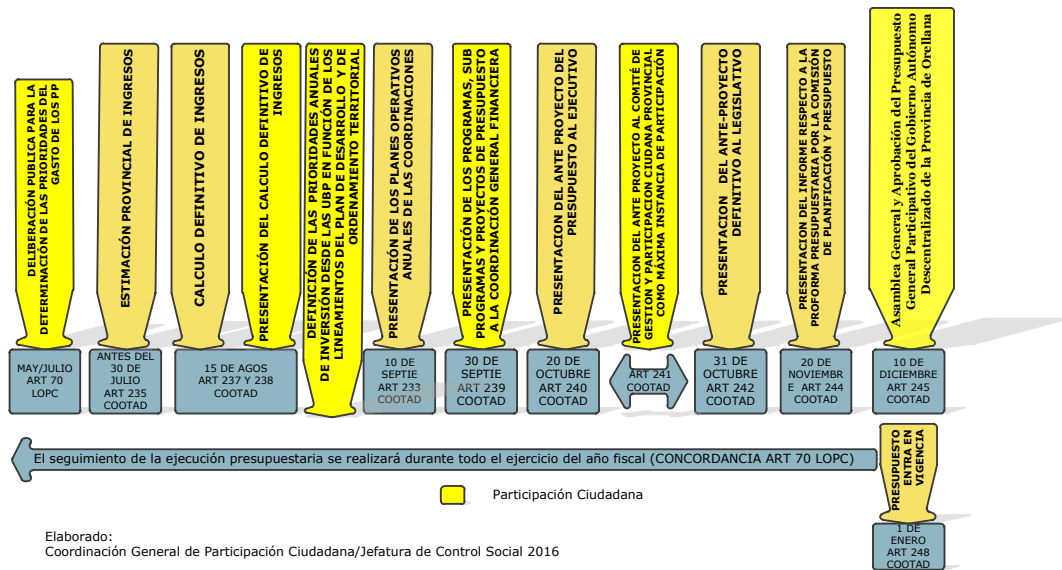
DELIBERACIÓN PUBLICA PARA LA DETERMINACION DE LAS PRIORIDADES DEL GASTO DE LOS PP

MAY/JULIO ART 70 LOPC

ESTIMACIÓN PROVINCIAL DE INGRESOS

ANTES DEL 30 DE JULIO ART 235 COOTAD

CALCULO DEFINITIVO DE INGRESOS

PRESENTACIÓN DEL CALCULO DEFINITIVO DE INGRESOS

15 DE AGOS ART 237 Y 238 COOTAD

DEFINICIÓN DE LAS PRIORIDADES ANUALES DE INVERSIÓN DESDE LAS UBP EN FUNCIÓN DE LOS LINEAMIENTOS DEL PLAN DE DESARROLLO Y DE ORDENAMIENTO TERRITORIAL

PRESENTACIÓN DE LOS PLANES OPERATIVOS ANUALES DE LAS COORDINACIONES

10 DE SEPTIE ART 233 COOTAD

PRESENTACIÓN DE LOS PROGRAMAS, SUB PROGRAMAS Y PROYECTOS DE PRESUPUESTO A LA COORDINACIÓN GENERAL FINANCIERA

30 DE SEPTIE ART 239 COOTAD

PRESENTACION DEL ANTE PROYECTO DEL PRESUPUESTO AL EJECUTIVO

20 DE OCTUBRE ART 240 COOTAD

PRESENTACION DEL ANTE PROYECTO AL COMITÉ DE GESTION Y PARTICIPACION CIUDANA PROVINCIAL COMO MAXIMA INSTANCIA DE PARTICIPACIÓN

ART 241 COOTAD

PRESENTACION DEL ANTE-PROYECTO DEFINITIVO AL LEGISLATIVO

31 DE OCTUBRE ART 242 COOTAD

PRESENTACION DEL INFORME RESPECTO A LA PROFORMA PRESUPUESTARIA POR LA COMISIÓN DE PLANIFICACIÓN Y PRESUPUESTO

20 DE NOVIEMBRE ART 244 COOTAD

Asamblea General y Aprobación del Presupuesto General Participativo del Gobierno Autónomo Descentralizado de la Provincia de Orellana

10 DE DICIEMBRE ART 245 COOTAD

El seguimiento de la ejecución presupuestaria se realizará durante todo el ejercicio del año fiscal (CONCORDANCIA ART 70 LOPC)

PRESUPUESTO ENTRA EN VIGENCIA

1 DE ENERO ART 248 COOTAD

Participación Ciudadana

Elaborado:
Coordinación General de Participación Ciudadana/Jefatura de Control Social 2016